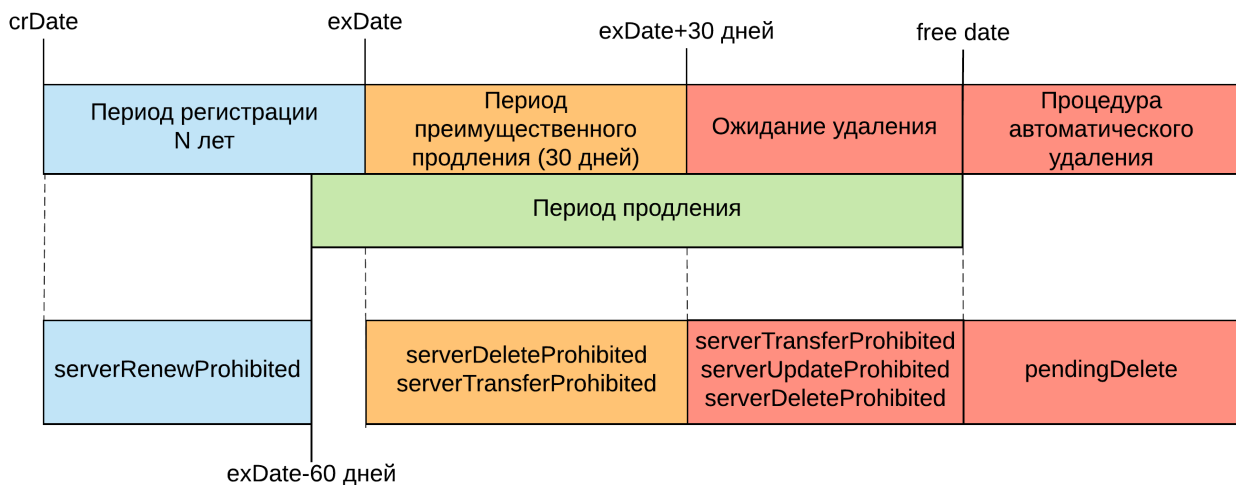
crDate

exDate

exDate+30 дней

free date

Период регистрации N лет

Период преимущественного продления (30 дней)

Ожидание удаления

Процедура автоматического удаления

Период продления

serverRenewProhibited

serverDeleteProhibited
serverTransferProhibited

serverTransferProhibited
serverUpdateProhibited
serverDeleteProhibited

pendingDelete

exDate-60 дней